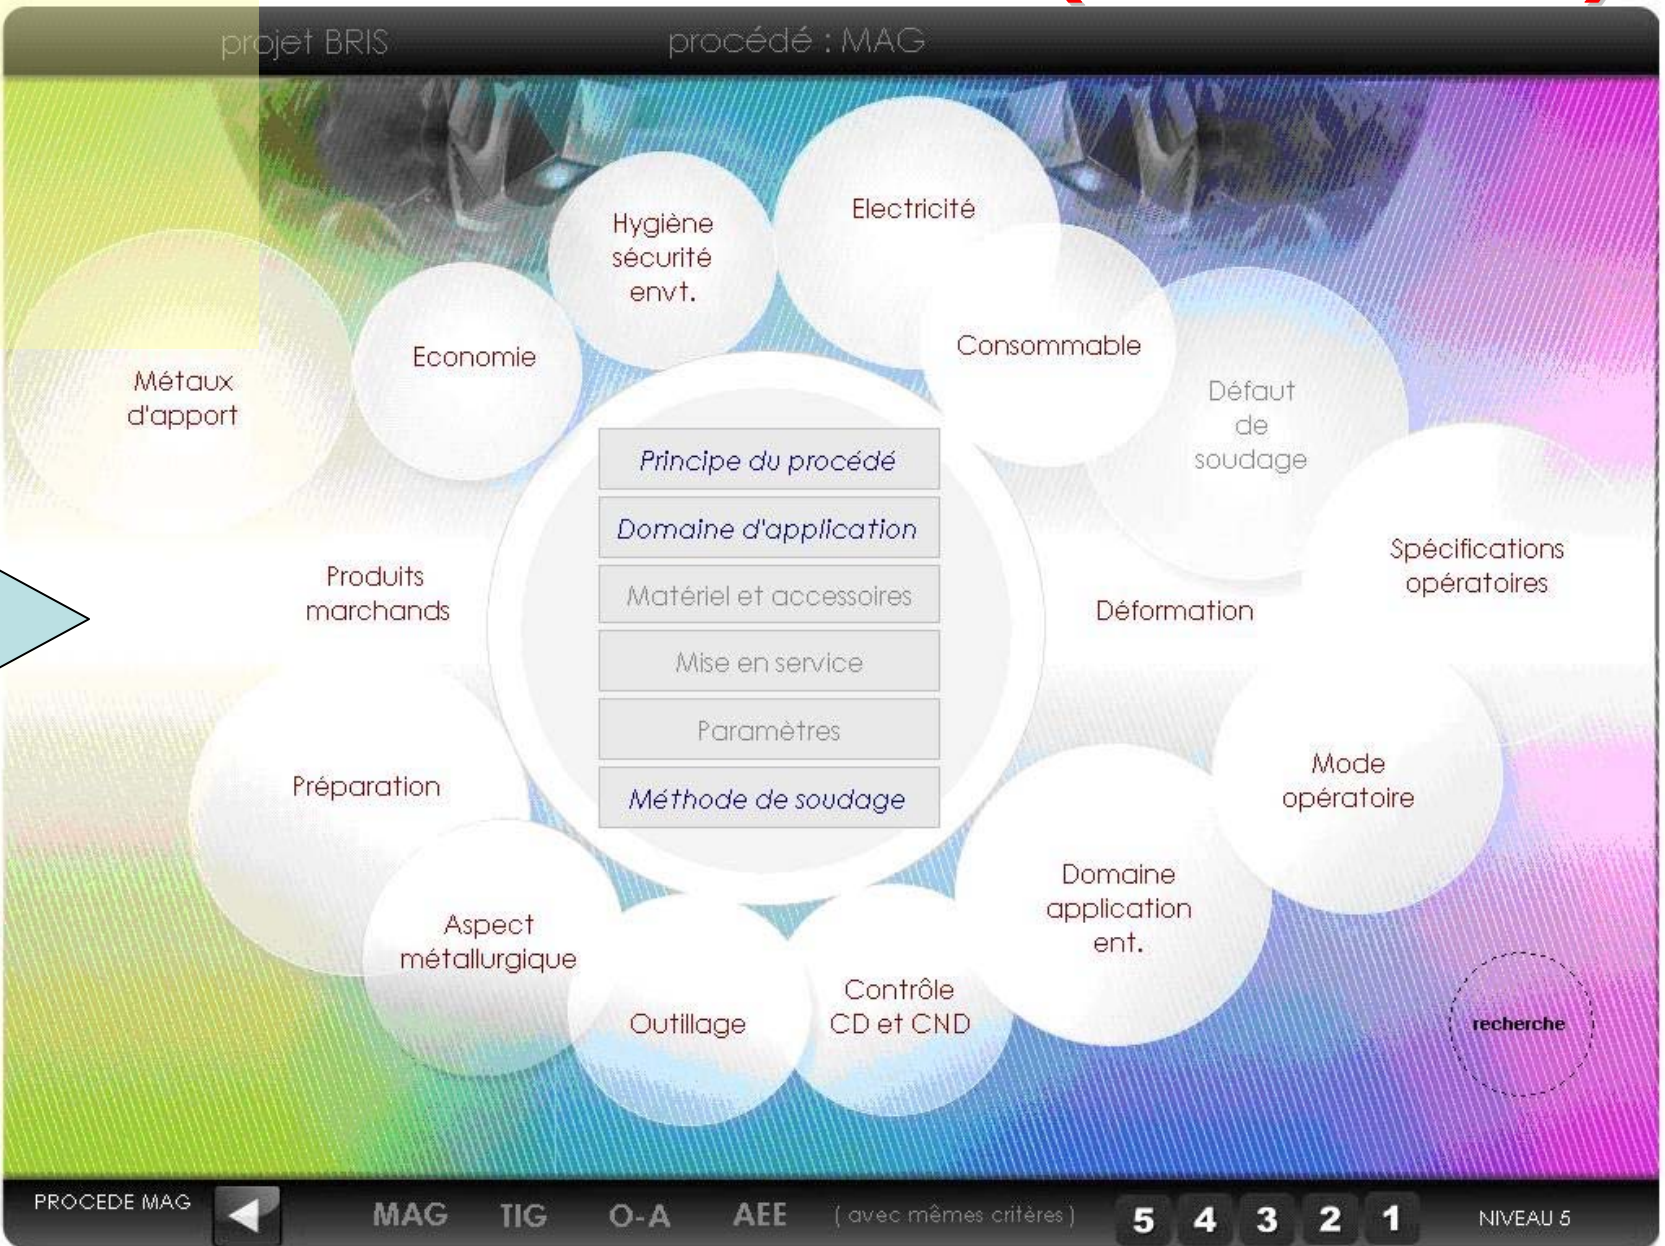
projet BRIS

procédé : MAG

Hygiène sécurité envt.

Electricité

Economie

Consommable

Métaux d'apport

Défaut de soudage

Principe du procédé

Domaine d'application

Matériel et accessoires

Mise en service

Paramètres

Méthode de soudage

Produits marchands

Spécifications opératoires

Déformation

Préparation

Mode opératoire

Domaine application ent.

Aspect métallurgique

Outillage

Contrôle CD et CND

recherche

PROCEDE MAG

MAG TIG O-A AEE ( avec mêmes critères )

5 4 3 2 1

NIVEAU 5